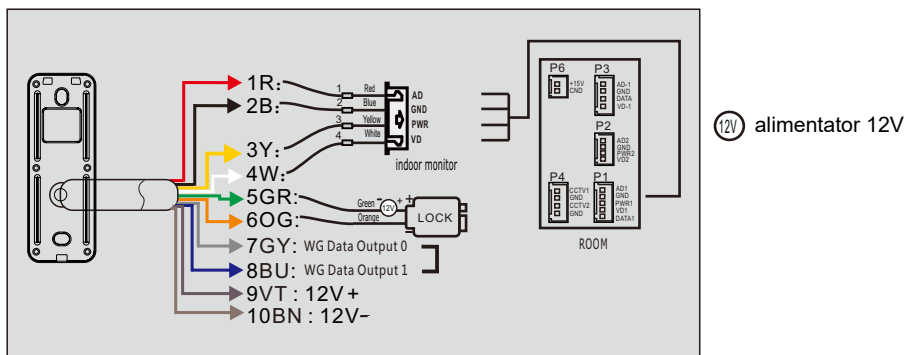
1R:
2B:
3Y:
4W:
5GR:
6OG:
7GY: WG Data Output 0
8BU: WG Data Output 1
9VT : 12V+
10BN : 12V−

1 Red
2 Blue
3 Yellow
4 White

AD
GND
PWR
VD

indoor monitor

Green
Orange
+
−
12V
LOCK

P6
+15V
GND

P3
AD-1
GND
DATA
VD-1

P2
AD2
GND
PWR2
VD2

P4
CCTV1
GND
CCTV2
GND

P1
AD1
GND
PWR1
VD1
DATA1

ROOM

12V alimentator 12V